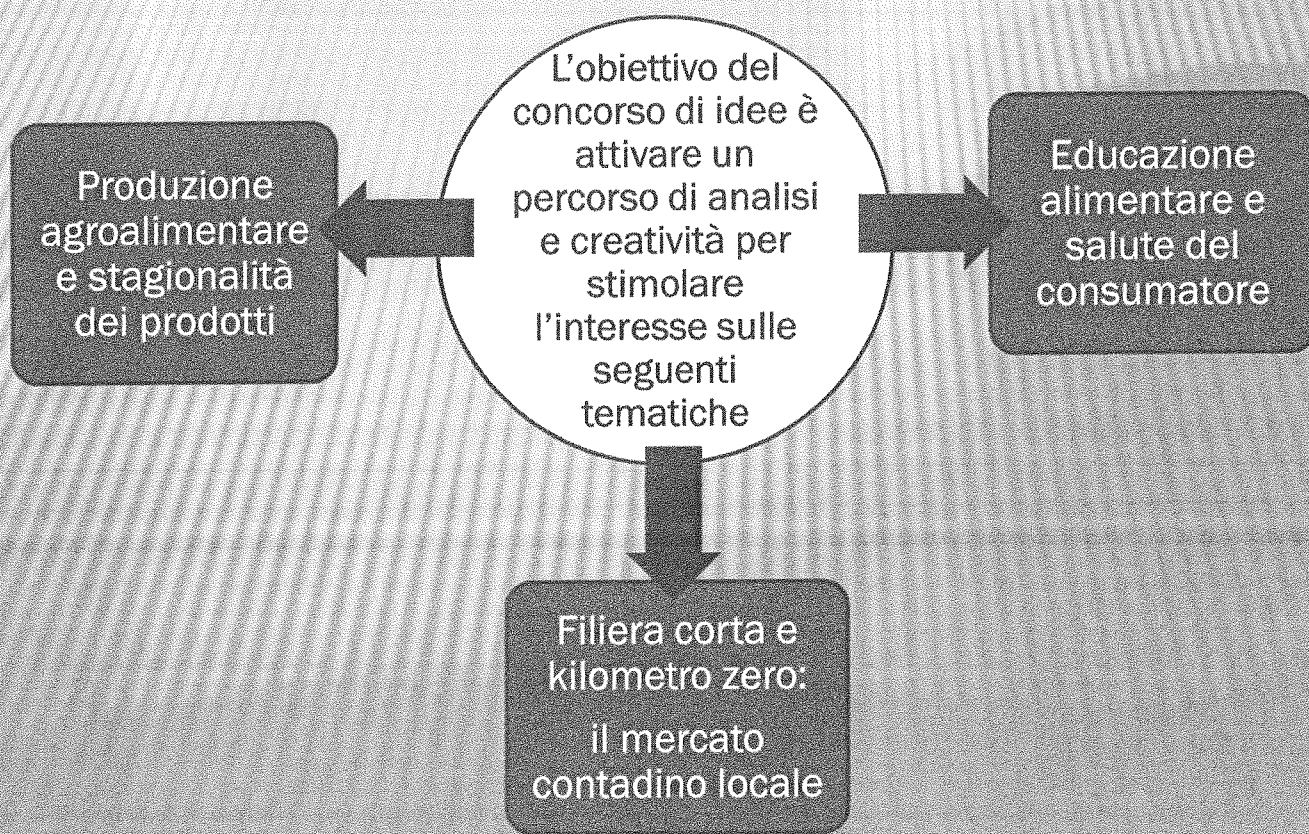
L'obiettivo del concorso di idee è attivare un percorso di analisi e creatività per stimolare l'interesse sulle seguenti tematiche

Produzione agroalimentare e stagionalità dei prodotti

Educazione alimentare e salute del consumatore

Filiera corta e kilometro zero:

il mercato contadino locale